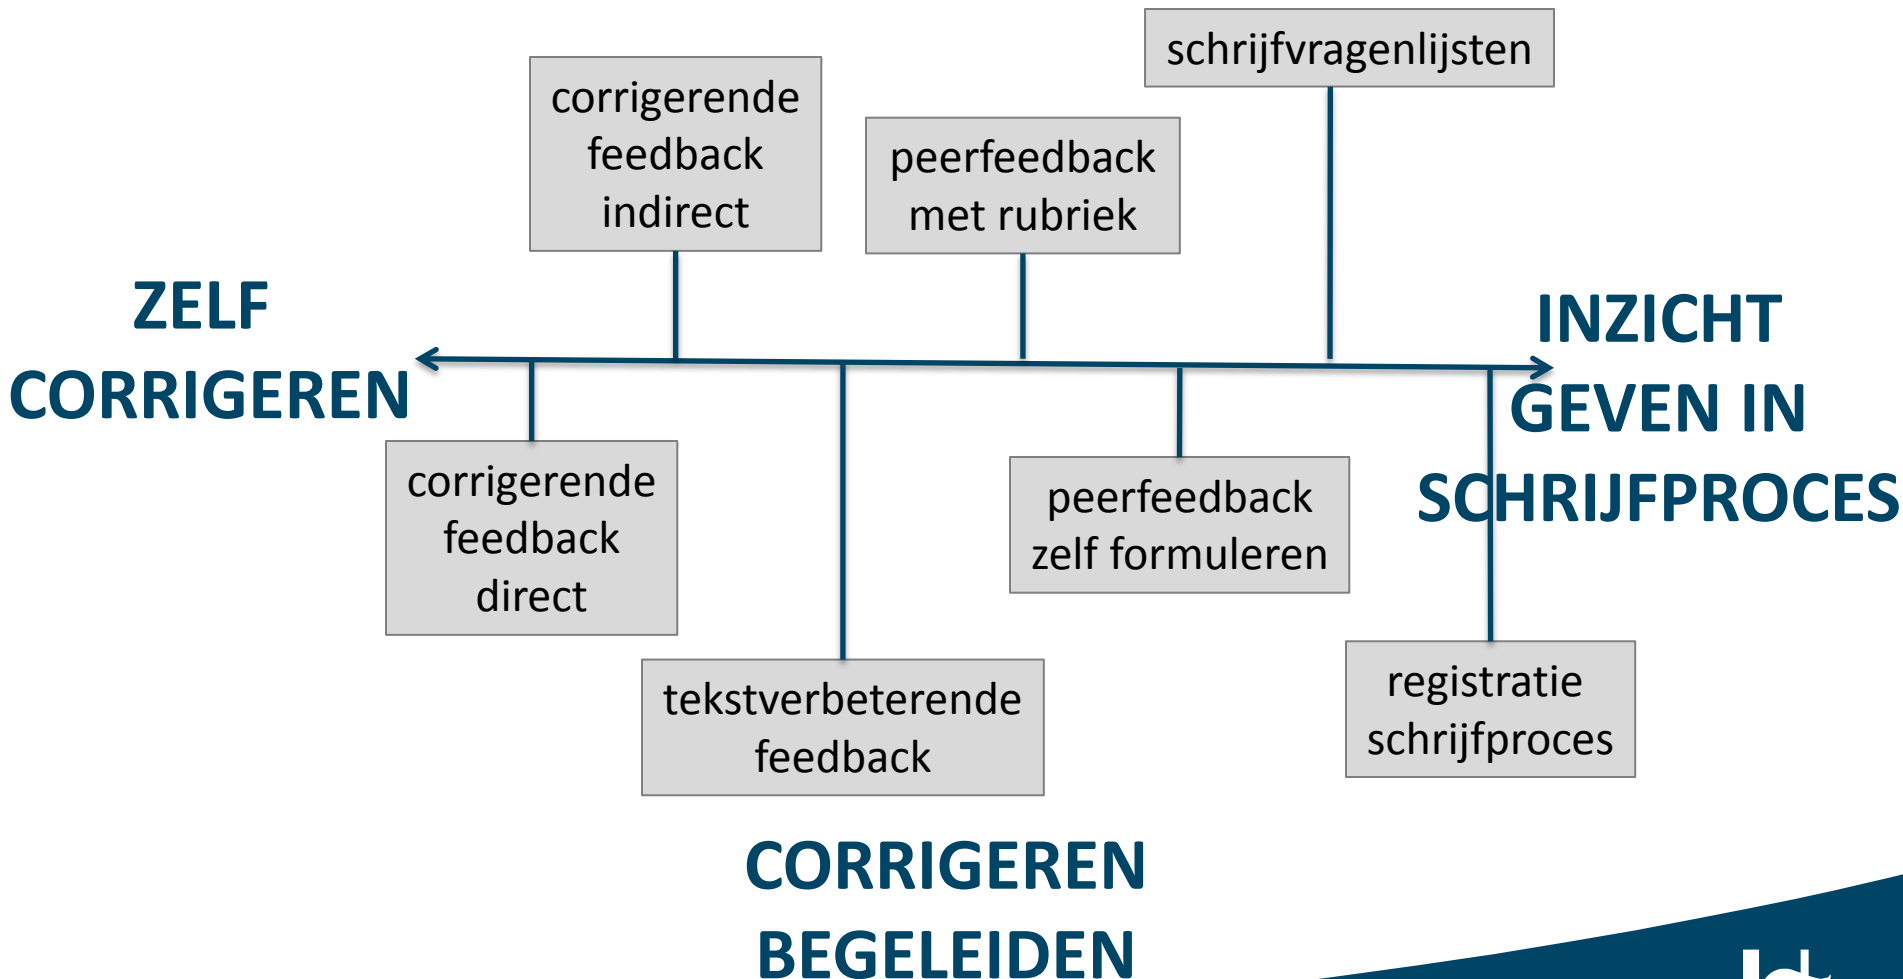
schrijfvragenlijsten

corrigerende feedback indirect

peerfeedback met rubriek

ZELF CORRIGEREN

INZICHT GEVEN IN SCHRIJFPROCES

corrigerende feedback direct

peerfeedback zelf formuleren

tekstverbeterende feedback

registratie schrijfproces

CORRIGEREN BEGELEIDEN